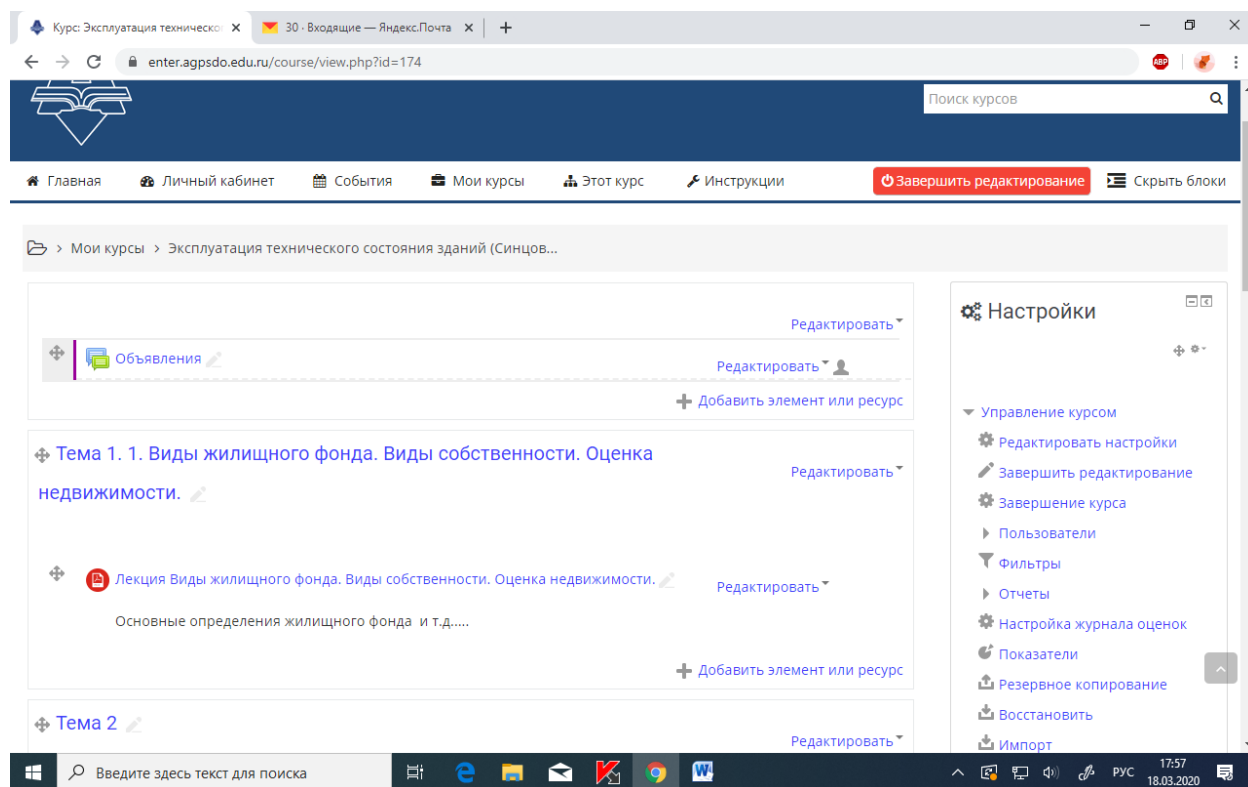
Курс: Эксплуатация техническо ×
30 · Входящие — Яндекс.Почта ×
+

enter.agpsdo.edu.ru/course/view.php?id=174

Поиск курсов

Главная
Личный кабинет
События
Мои курсы
Этот курс
Инструкции
Завершить редактирование
Скрыть блоки

Мои курсы › Эксплуатация технического состояния зданий (Синцов...

Редактировать
Объявления
Редактировать
Добавить элемент или ресурс

Тема 1. 1. Виды жилищного фонда. Виды собственности. Оценка недвижимости.
Редактировать

Лекция Виды жилищного фонда. Виды собственности. Оценка недвижимости.
Редактировать
Основные определения жилищного фонда и т.д.....
Добавить элемент или ресурс

Тема 2
Редактировать

Настройки
Управление курсом
Редактировать настройки
Завершить редактирование
Завершение курса
Пользователи
Фильтры
Отчеты
Настройка журнала оценок
Показатели
Резервное копирование
Восстановить
Импорт

Введите здесь текст для поиска
РУС
17:57
18.03.2020